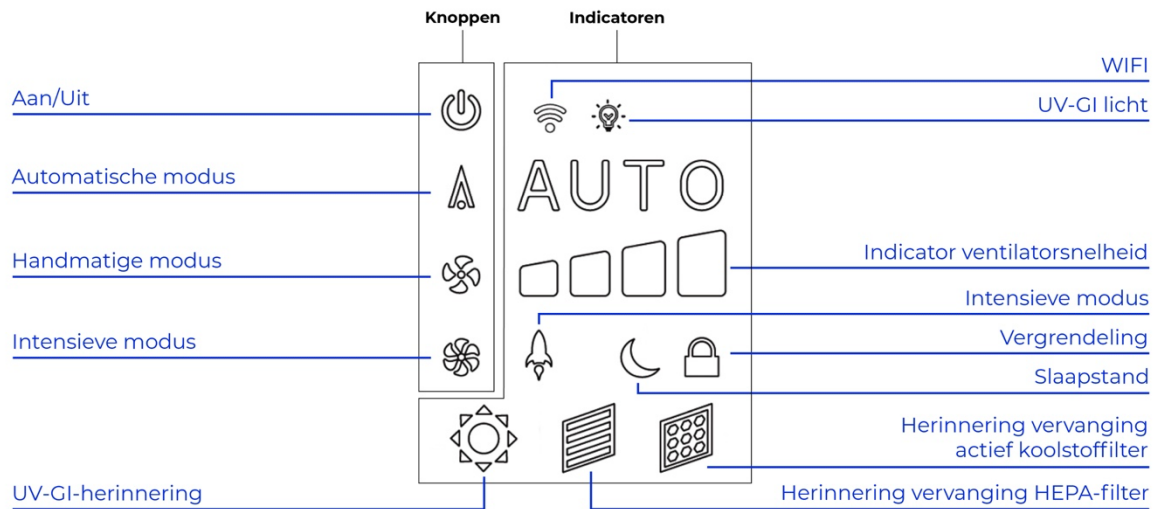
Knoppen

Indicatoren

WIFI

Aan/Uit

UV-GI licht

Automatische modus

AUTO

Handmatige modus

Indicator ventilatorsnelheid

Intensieve modus

Intensieve modus

Vergrendeling

Slaapstand

Herinnering vervanging actief koolstoffilter

UV-GI-herinnering

Herinnering vervanging HEPA-filter